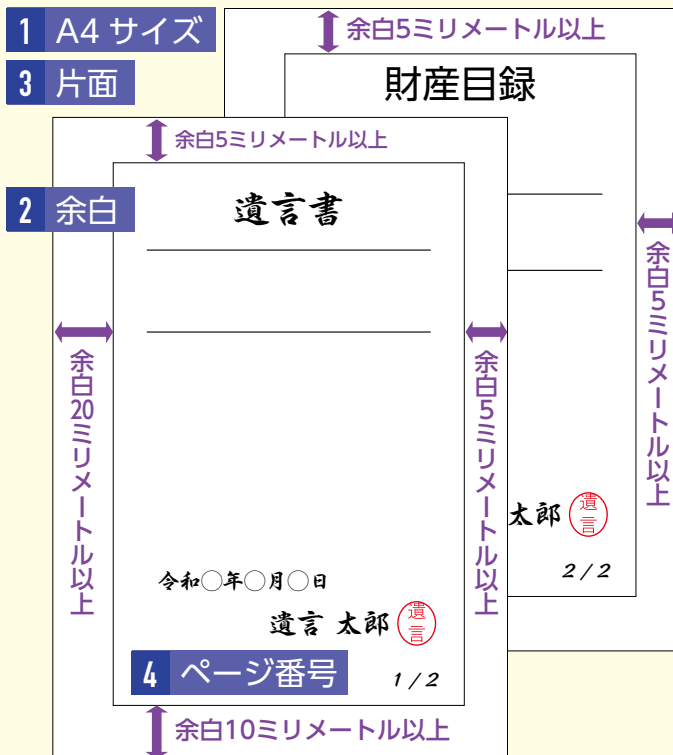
1 A4 サイズ

3 片面

余白5ミリメートル以上

財産目録

余白5ミリメートル以上

2 余白

遺言書

余白20ミリメートル以上

余白5ミリメートル以上

余白5ミリメートル以上

太郎 遺言

2 / 2

令和◯年◯月◯日

遺言 太郎 遺言

4 ページ番号

1 / 2

余白10ミリメートル以上